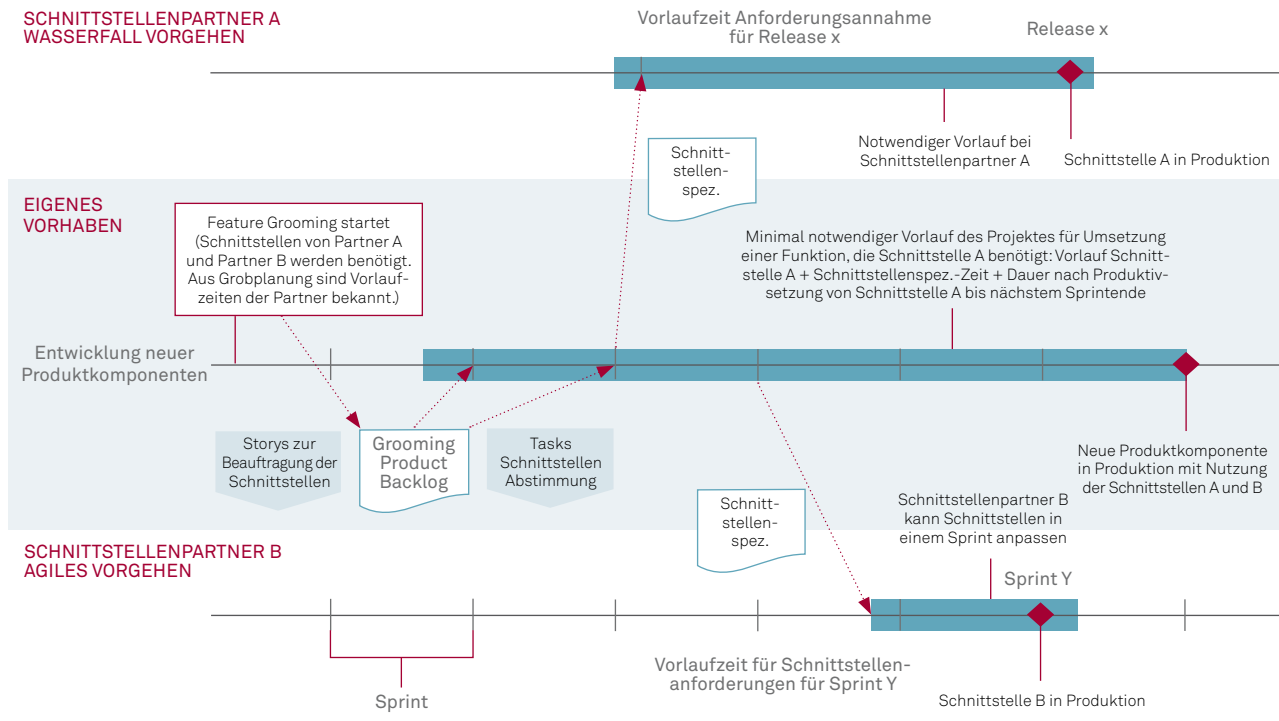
SCHNITTSTELLENPARTNER A
WASSERFALL VORGEHEN

Vorlaufzeit Anforderungsannahme für Release x

Release x

Notwendiger Vorlauf bei Schnittstellenpartner A

Schnittstelle A in Produktion

Schnittstellenspez.

EIGENES VORHABEN

Feature Grooming startet (Schnittstellen von Partner A und Partner B werden benötigt. Aus Grobplanung sind Vorlaufzeiten der Partner bekannt.)

Minimal notwendiger Vorlauf des Projektes für Umsetzung einer Funktion, die Schnittstelle A benötigt: Vorlauf Schnittstelle A + Schnittstellenspez.-Zeit + Dauer nach Produktivsetzung von Schnittstelle A bis nächstem Sprintende

Entwicklung neuer Produktkomponenten

Storys zur Beauftragung der Schnittstellen

Grooming Product Backlog

Tasks Schnittstellen Abstimmung

Neue Produktkomponente in Produktion mit Nutzung der Schnittstellen A und B

Schnittstellenspez.

Schnittstellenpartner B kann Schnittstellen in einem Sprint anpassen

SCHNITTSTELLENPARTNER B
AGILES VORGEHEN

Sprint Y

Sprint

Vorlaufzeit für Schnittstellenanforderungen für Sprint Y

Schnittstelle B in Produktion